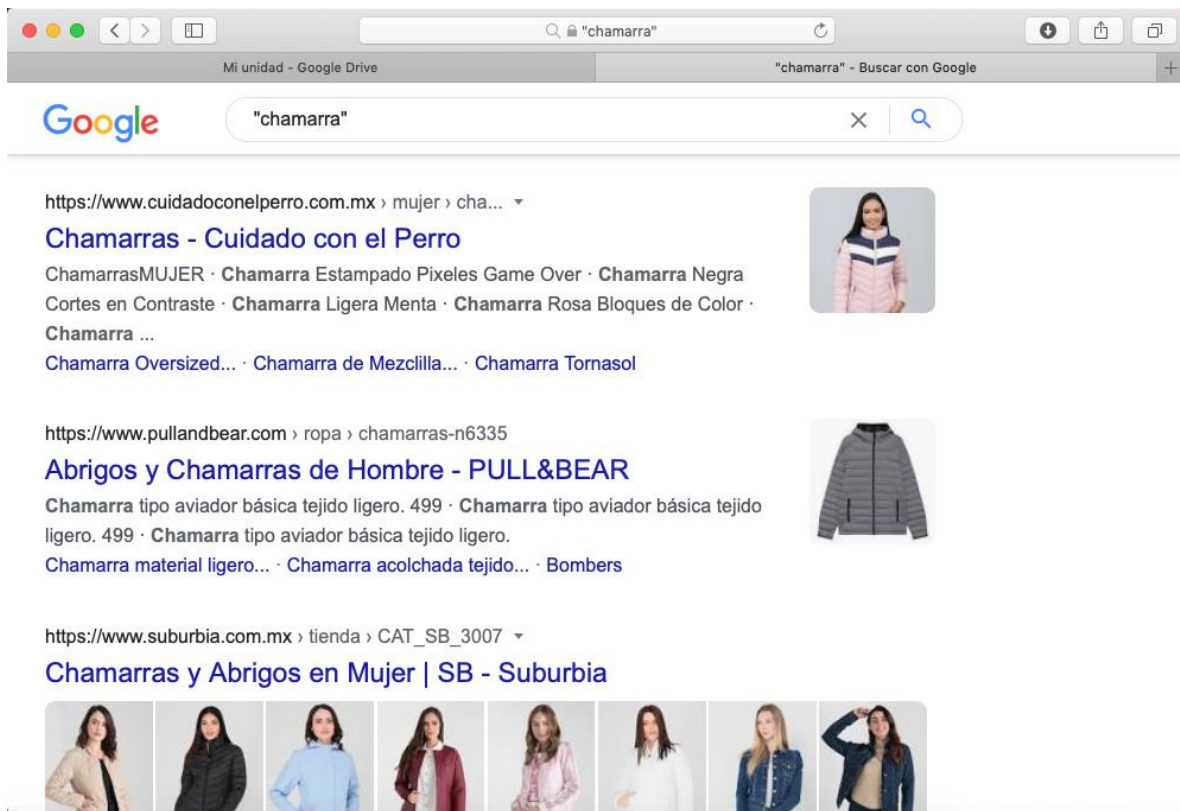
"chamarra"

Mi unidad - Google Drive

"chamarra" - Buscar con Google

Google

"chamarra"

https://www.cuidadoconelperro.com.mx › mujer › cha...

Chamarras - Cuidado con el Perro

ChamarrasMUJER · **Chamarra** Estampado Pixeles Game Over · **Chamarra** Negra Cortes en Contraste · **Chamarra** Ligera Menta · **Chamarra** Rosa Bloques de Color · **Chamarra** ...

Chamarra Oversized... · Chamarra de Mezclilla... · Chamarra Tornasol

https://www.pullandbear.com › ropa › chamarras-n6335

Abrigos y Chamarras de Hombre - PULL&BEAR

**Chamarra** tipo aviador básica tejido ligero. 499 · **Chamarra** tipo aviador básica tejido ligero. 499 · **Chamarra** tipo aviador básica tejido ligero.

Chamarra material ligero... · Chamarra acolchada tejido... · Bombers

https://www.suburbia.com.mx › tienda › CAT_SB_3007

Chamarras y Abrigos en Mujer | SB - Suburbia